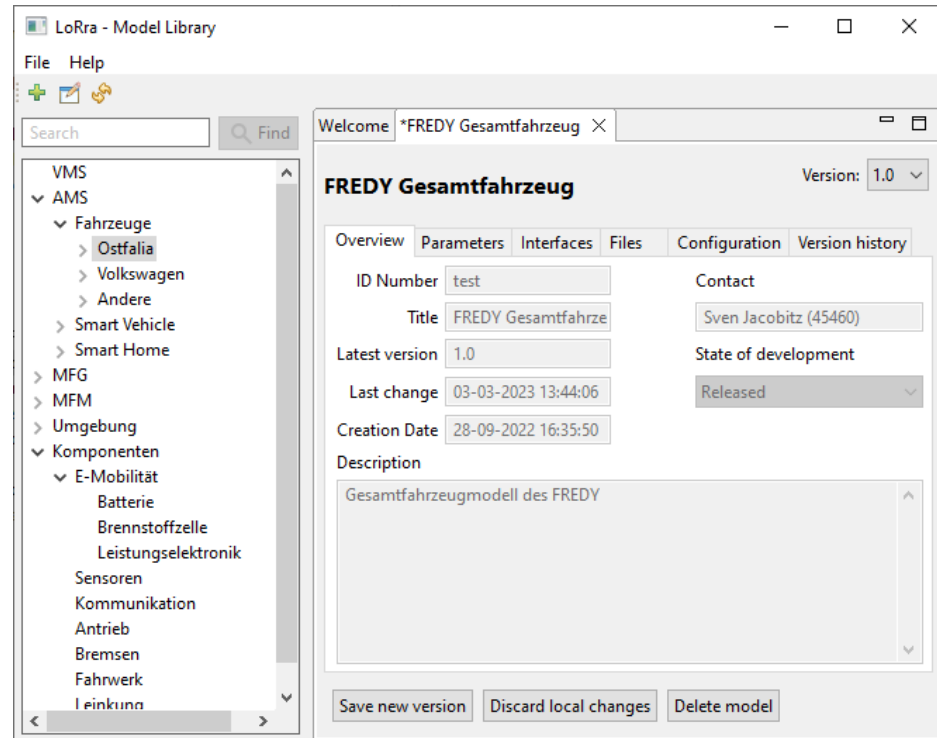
LoRra - Model Library

File Help

Search
Find

VMS
AMS
Fahrzeuge
Ostfalia
Volkswagen
Andere
Smart Vehicle
Smart Home
MFG
MFM
Umgebung
Komponenten
E-Mobilität
Batterie
Brennstoffzelle
Leistungselektronik
Sensoren
Kommunikation
Antrieb
Bremsen
Fahrwerk
Lenkung

Welcome *FREDY Gesamtfahrzeug

FREDY Gesamtfahrzeug

Version: 1.0

Overview Parameters Interfaces Files Configuration Version history

ID Number test
Title FREDY Gesamtfahrze
Latest version 1.0
Last change 03-03-2023 13:44:06
Creation Date 28-09-2022 16:35:50

Contact
Sven Jacobitz (45460)
State of development
Released

Description
Gesamtfahrzeugmodell des FREDY

Save new version Discard local changes Delete model